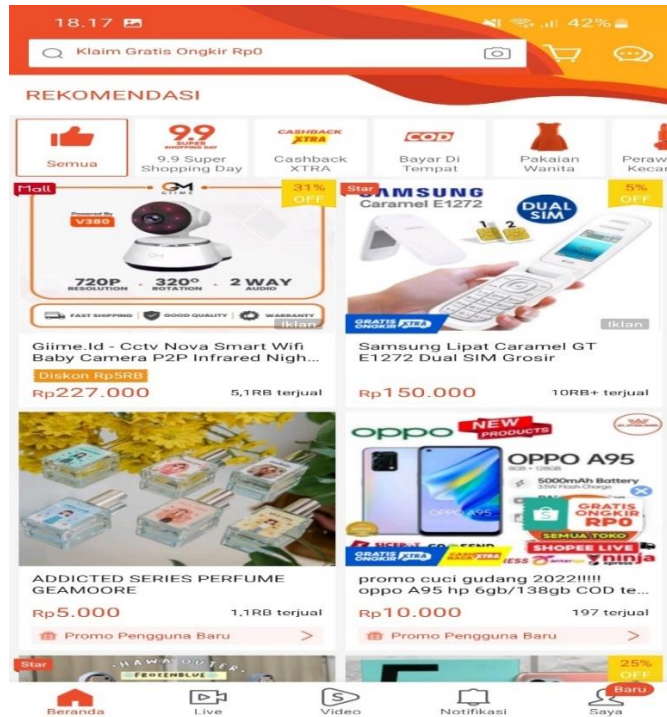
18.17

42%

Klaim Gratis Ongkir Rp0

REKOMENDASI

Semua

9.9 SUPER SHOPPING DAY

9.9 Super Shopping Day

CASHBACK XTRA

Cashback XTRA

COD

Bayar Di Tempat

Pakaian Wanita

Peraw Kecan

Mall

31% OFF

Powered By V380

720P RESOLUTION

320° ROTATION

2 WAY AUDIO

FAST SHIPPING

GOOD QUALITY

WARRANTY

Iklan

Giime.Id - Cctv Nova Smart Wifi Baby Camera P2P Infrared Nigh...

Diskon Rp5RB

Rp227.000

5,1RB terjual

Star

5% OFF

SAMSUNG

Caramel E1272

DUAL SIM

GRATIS ONGKIR XTRA

Iklan

Samsung Lipat Caramel GT E1272 Dual SIM Grosir

Rp150.000

10RB+ terjual

ADDICTED SERIES PERFUME GEAMOORE

Rp5.000

1,1RB terjual

Promo Pengguna Baru

OPPO

NEW PRODUCTS

OPPO A95

5000mAh Battery

GRATIS ONGKIR RP0

SEMUA TOKO

SHOPEE LIVE

GRATIS ONGKIR XTRA

promo cuci gudang 2022!!!!! oppo A95 hp 6gb/138gb COD te...

Rp10.000

197 terjual

Promo Pengguna Baru

Star

25% OFF

Beranda

Live

Video

Notifikasi

Baru

Saya